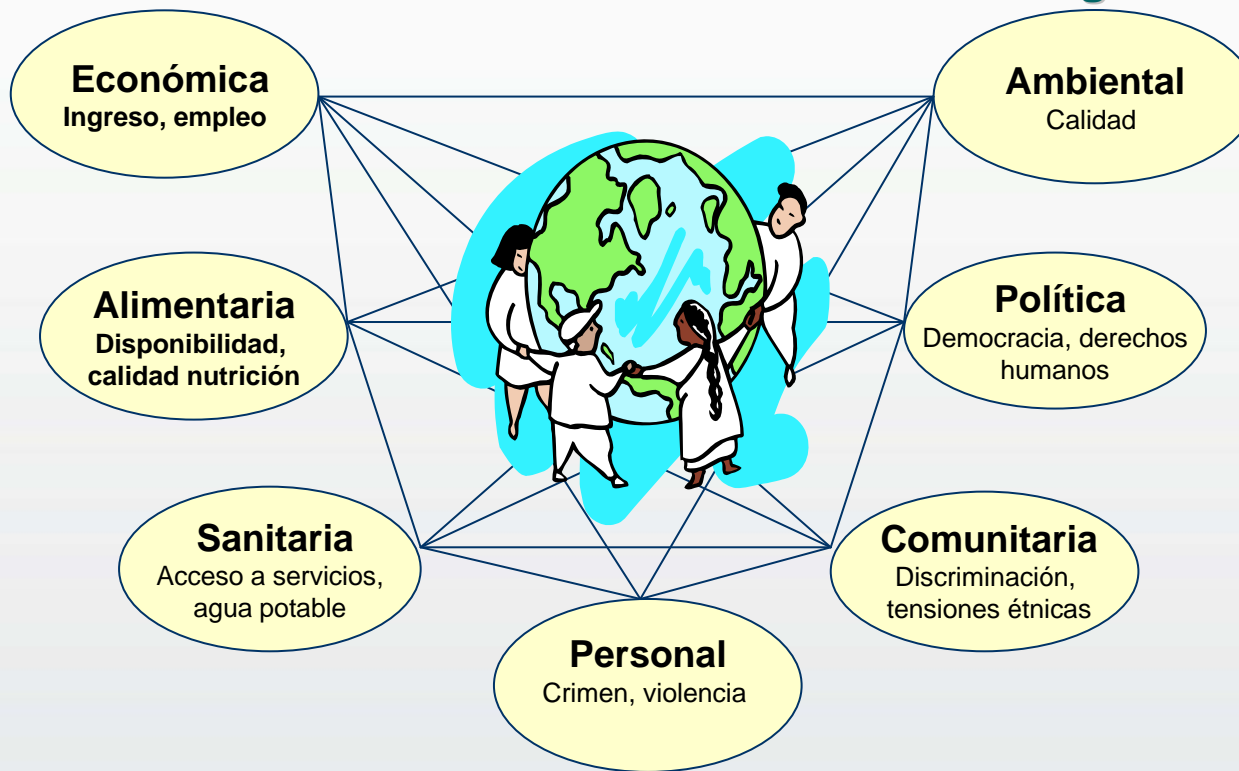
Económica
Ingreso, empleo

Ambiental
Calidad

Alimentaria
Disponibilidad, calidad nutrición

Política
Democracia, derechos humanos

Sanitaria
Acceso a servicios, agua potable

Comunitaria
Discriminación, tensiones étnicas

Personal
Crimen, violencia